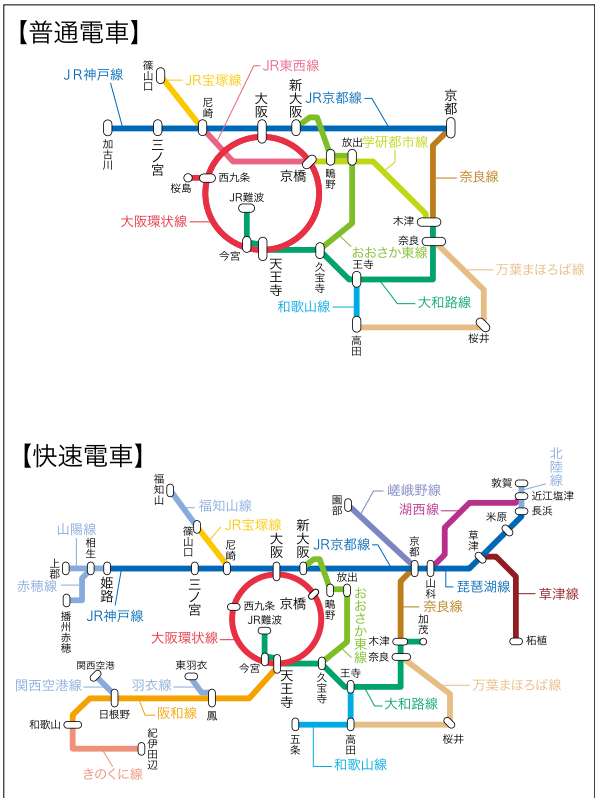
【普通電車】

JR神戸線
篠山口
JR宝塚線
JR東西線
新大阪
JR京都線
京都
加古川
三ノ宮
尼崎
大阪
放出
学研都市線
奈良線
西九条
京橋
鴫野
桜島
JR難波
大阪環状線
木津
奈良
今宮
天王寺
久宝寺
おおさか東線
王寺
万葉まほろば線
和歌山線
大和路線
高田
桜井

【快速電車】

福知山
福知山線
北陸線
敦賀
近江塩津
篠山口
嵯峨野線
園部
湖西線
米原
長浜
山陽線
上郡
相生
JR宝塚線
新大阪
JR京都線
京都
草津
姫路
尼崎
大阪
山科
琵琶湖線
草津線
赤穂線
三ノ宮
放出
播州赤穂
JR神戸線
西九条
京橋
鴫野
奈良線
柘植
JR難波
加茂
大阪環状線
木津
おおさか東線
関西空港
東羽衣
今宮
奈良
関西空港線
羽衣線
天王寺
久宝寺
王寺
万葉まほろば線
日根野
鳳
阪和線
大和路線
和歌山
紀伊田辺
五条
高田
桜井
きのくに線
和歌山線